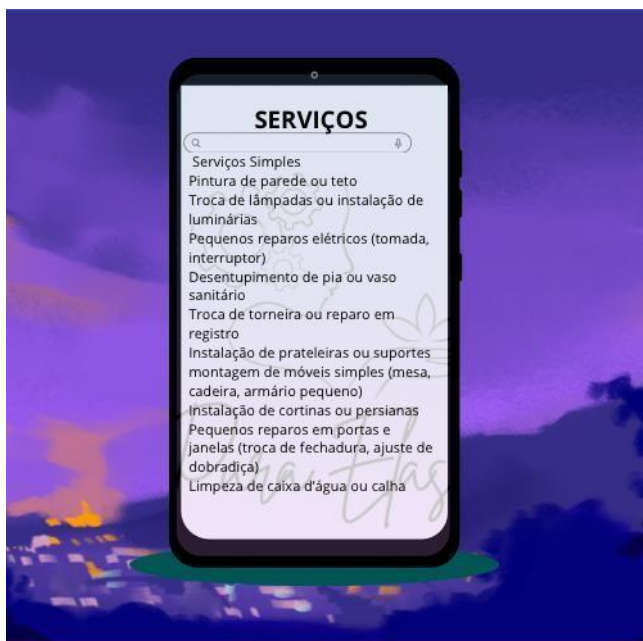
SERVIÇOS

Serviços Simples
Pintura de parede ou teto
Troca de lâmpadas ou instalação de luminárias
Pequenos reparos elétricos (tomada, interruptor)
Desentupimento de pia ou vaso sanitário
Troca de torneira ou reparo em registro
Instalação de prateleiras ou suportes
montagem de móveis simples (mesa, cadeira, armário pequeno)
Instalação de cortinas ou persianas
Pequenos reparos em portas e janelas (troca de fechadura, ajuste de dobradiça)
Limpeza de caixa d'água ou calha